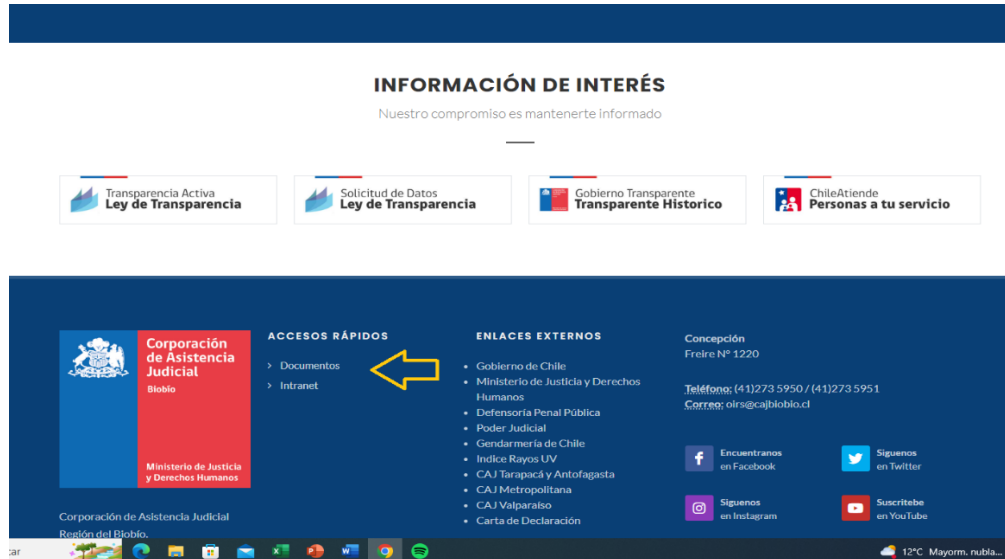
INFORMACIÓN DE INTERÉS

Nuestro compromiso es mantenerte informado

Transparencia Activa
Ley de Transparencia

Solicitud de Datos
Ley de Transparencia

Gobierno Transparente
Transparente Historico

ChileAtiende
Personas a tu servicio

Corporación de Asistencia Judicial
Biobío
Ministerio de Justicia y Derechos Humanos

Corporación de Asistencia Judicial Región del Biobío.

ACCESOS RÁPIDOS

› Documentos
› Intranet

ENLACES EXTERNOS

• Gobierno de Chile
• Ministerio de Justicia y Derechos Humanos
• Defensoría Penal Pública
• Poder Judicial
• Gendarmería de Chile
• Indice Rayos UV
• CAJ Tarapacá y Antofagasta
• CAJ Metropolitana
• CAJ Valparaiso
• Carta de Declaración

Concepción
Freire N° 1220

Teléfono: (41)273 5950 / (41)273 5951
Correo: oirs@cajbiobio.cl

Encuentranos en Facebook

Siguenos en Twitter

Siguenos en Instagram

Suscribete en YouTube

car

12°C Mayorm. nubla...